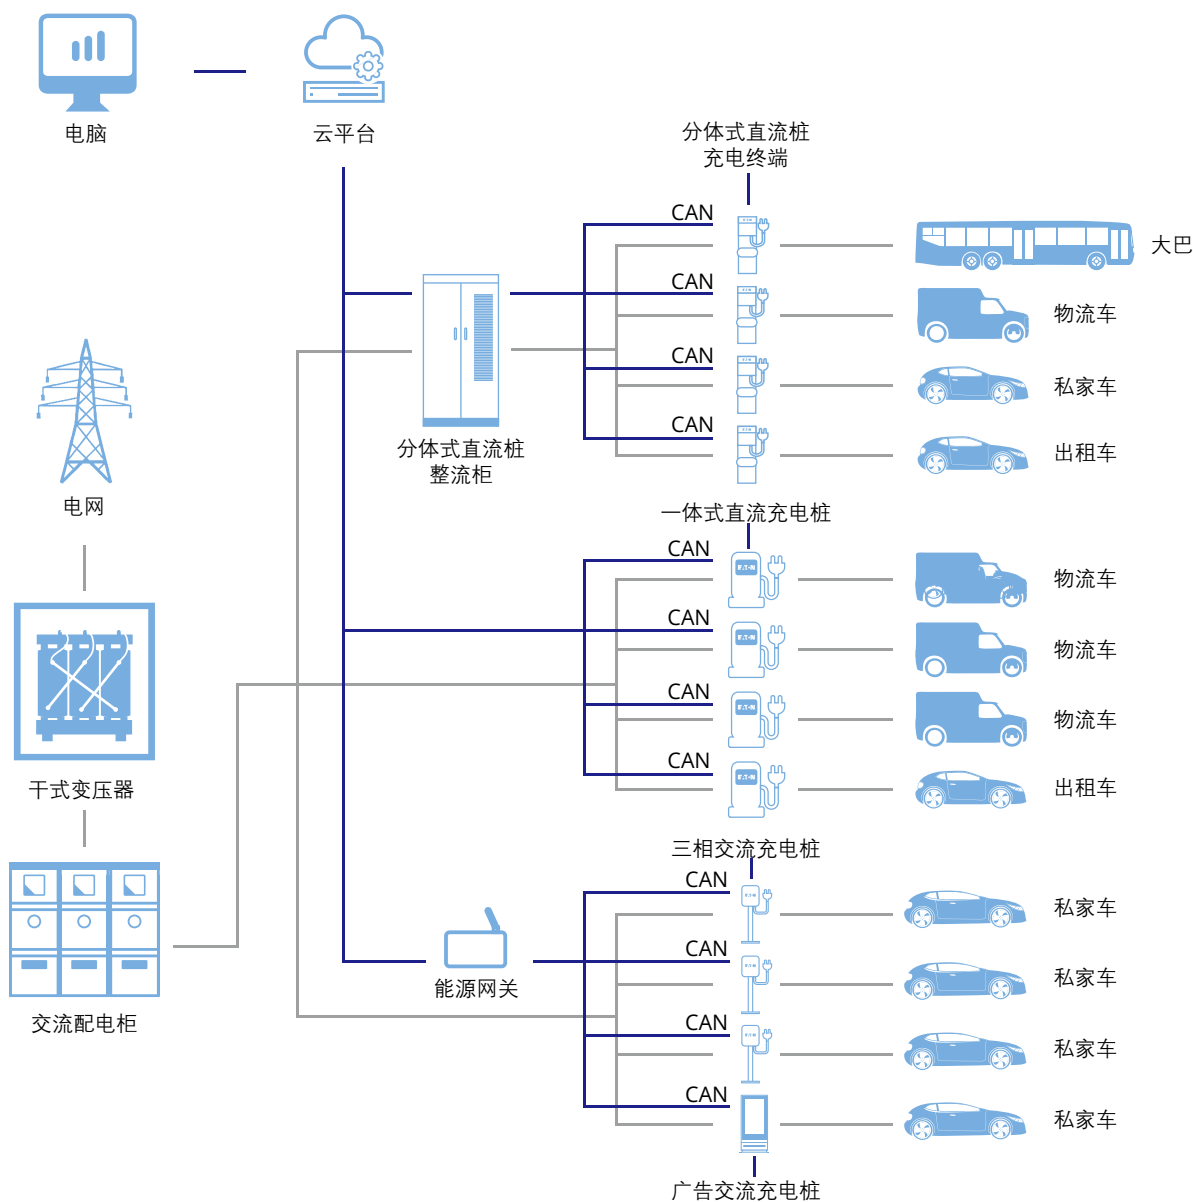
电脑

云平台

分体式直流桩
充电终端

CAN

大巴

CAN

物流车

CAN

私家车

CAN

出租车

电网

分体式直流桩
整流柜

一体式直流充电桩

CAN

物流车

CAN

物流车

CAN

物流车

CAN

出租车

干式变压器

三相交流充电桩

CAN

私家车

CAN

能源网关

私家车

交流配电柜

CAN

私家车

CAN

私家车

广告交流充电桩